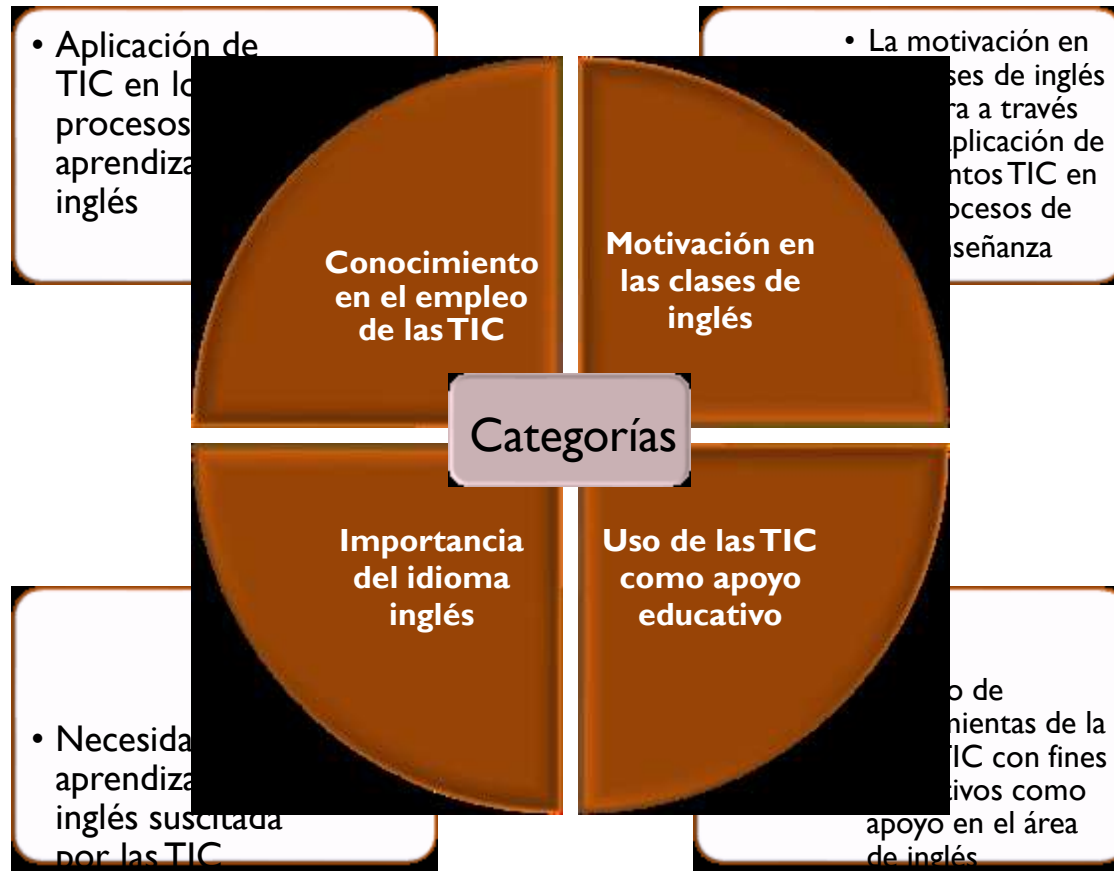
• Aplicación de TIC en lo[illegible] procesos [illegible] aprendiza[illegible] inglés

• La motivación en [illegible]ses de inglés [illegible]ra a través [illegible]plicación de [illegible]ntos TIC en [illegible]ocesos de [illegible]seňanza

Conocimiento en el empleo de las TIC

Motivación en las clases de inglés

Categorías

Importancia del idioma inglés

Uso de las TIC como apoyo educativo

• Necesida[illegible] aprendiza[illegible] inglés suscitada por las TIC

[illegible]o de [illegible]mientas de la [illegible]IC con fines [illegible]tivos como apoyo en el área de inglés